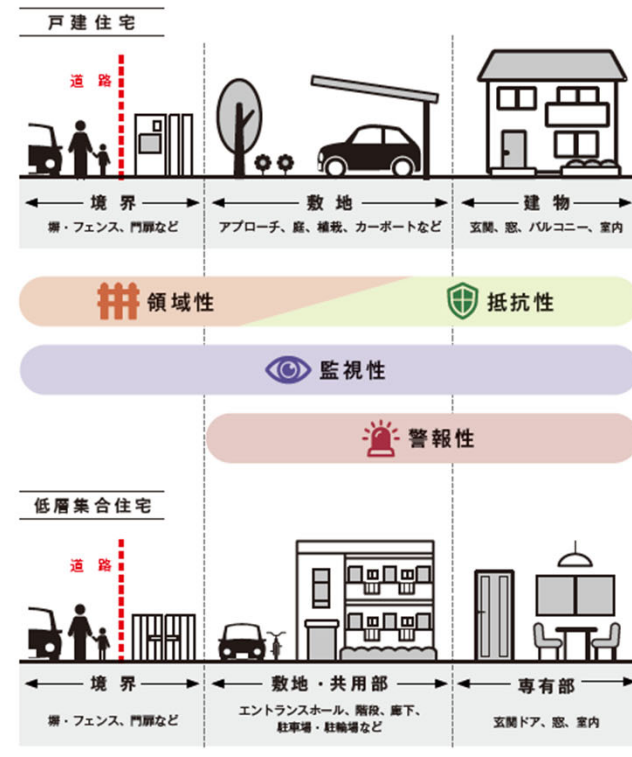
戸建住宅

道路

境界
塀・フェンス、門扉など

敷地
アプローチ、庭、植栽、カーポートなど

建物
玄関、窓、バルコニー、室内

領域性

抵抗性

監視性

警報性

低層集合住宅

道路

境界
塀・フェンス、門扉など

敷地・共用部
エントランスホール、階段、廊下、駐車場・駐輪場など

専有部
玄関ドア、窓、室内